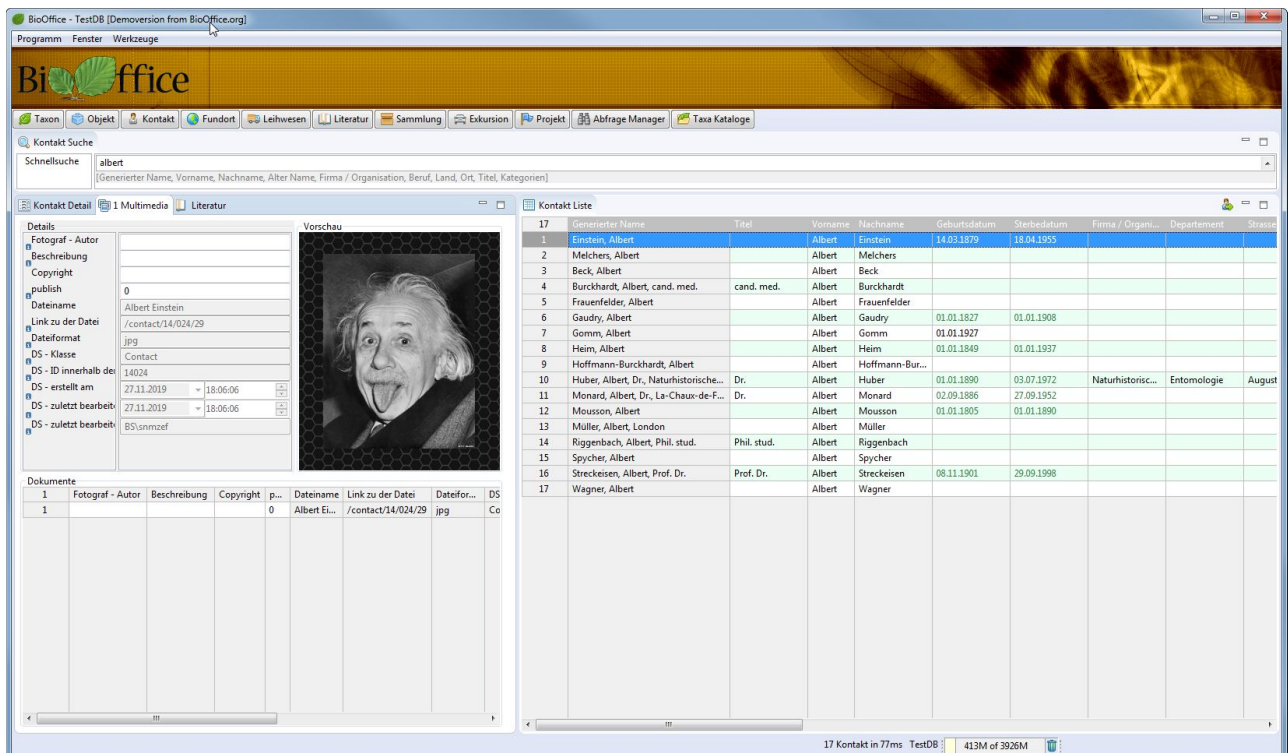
BioOffice - TestDB [Demoversion from BioOffice.org]

Programm Fenster Werkzeuge

BiOffice

Taxon | Objekt | Kontakt | Fundort | Leihwesen | Literatur | Sammlung | Exkursion | Projekt | Abfrage Manager | Taxa Kataloge

Kontakt Suche

Schnellsuche albert

[Generierter Name, Vorname, Nachname, Alter Name, Firma / Organisation, Beruf, Land, Ort, Titel, Kategorien]

Kontakt Detail | 1 Multimedia | Literatur

Details

Vorschau

| | |
|---|---|
| Fotograf - Autor | |
| Beschreibung | |
| Copyright | |
| publish | 0 |
| Dateiname | Albert Einstein |
| Link zu der Datei | /contact/14/024/29 |
| Dateiformat | jpg |
| DS - Klasse | Contact |
| DS - ID innerhalb des | 14024 |
| DS - erstellt am | 27.11.2019 18:06:06 |
| DS - zuletzt bearbeit | 27.11.2019 18:06:06 |
| DS - zuletzt bearbeit | BS\snmzef |

Dokumente

| 1 | Fotograf - Autor | Beschreibung | Copyright | p... | Dateiname | Link zu der Datei | Dateifor... | DS |
|---|---|---|---|---|---|---|---|---|
| 1 | | | | 0 | Albert Ei... | /contact/14/024/29 | jpg | Co |

Kontakt Liste

| 17 | Generierter Name | Titel | Vorname | Nachname | Geburtsdatum | Sterbedatum | Firma / Organi... | Departement | Strasse |
|---|---|---|---|---|---|---|---|---|---|
| 1 | Einstein, Albert | | Albert | Einstein | 14.03.1879 | 18.04.1955 | | | |
| 2 | Melchers, Albert | | Albert | Melchers | | | | | |
| 3 | Beck, Albert | | Albert | Beck | | | | | |
| 4 | Burckhardt, Albert, cand. med. | cand. med. | Albert | Burckhardt | | | | | |
| 5 | Frauenfelder, Albert | | Albert | Frauenfelder | | | | | |
| 6 | Gaudry, Albert | | Albert | Gaudry | 01.01.1827 | 01.01.1908 | | | |
| 7 | Gomm, Albert | | Albert | Gomm | 01.01.1927 | | | | |
| 8 | Heim, Albert | | Albert | Heim | 01.01.1849 | 01.01.1937 | | | |
| 9 | Hoffmann-Burckhardt, Albert | | Albert | Hoffmann-Bur... | | | | | |
| 10 | Huber, Albert, Dr., Naturhistorische... | Dr. | Albert | Huber | 01.01.1890 | 03.07.1972 | Naturhistorisc... | Entomologie | August |
| 11 | Monard, Albert, Dr., La-Chaux-de-F... | Dr. | Albert | Monard | 02.09.1886 | 27.09.1952 | | | |
| 12 | Mousson, Albert | | Albert | Mousson | 01.01.1805 | 01.01.1890 | | | |
| 13 | Müller, Albert, London | | Albert | Müller | | | | | |
| 14 | Riggenbach, Albert, Phil. stud. | Phil. stud. | Albert | Riggenbach | | | | | |
| 15 | Spycher, Albert | | Albert | Spycher | | | | | |
| 16 | Streckeisen, Albert, Prof. Dr. | Prof. Dr. | Albert | Streckeisen | 08.11.1901 | 29.09.1998 | | | |
| 17 | Wagner, Albert | | Albert | Wagner | | | | | |

17 Kontakt in 77ms TestDB 413M of 3926M